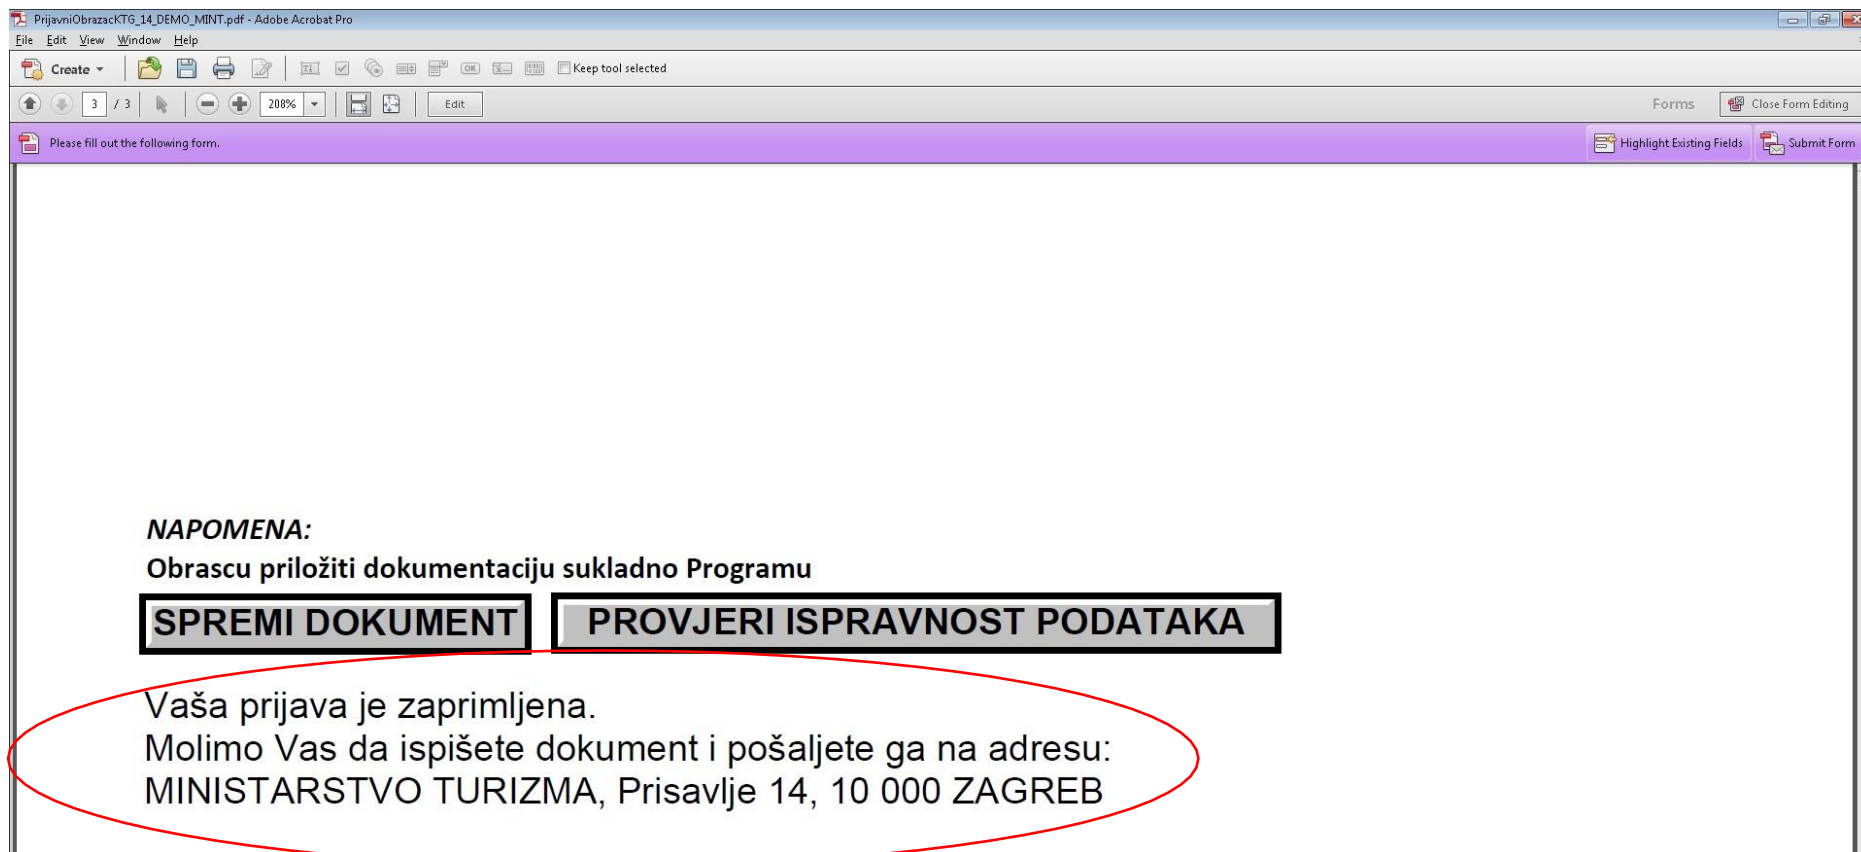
PrijavniObrazacKTG_14_DEMO_MINT.pdf - Adobe Acrobat Pro

File Edit View Window Help

Create

Keep tool selected

3 / 3

208%

Edit

Forms

Close Form Editing

Please fill out the following form.

Highlight Existing Fields

Submit Form

NAPOMENA:

Obrascu priložiti dokumentaciju sukladno Programu

SPREMI DOKUMENT

PROVJERI ISPRAVNOST PODATAKA

Vaša prijava je zaprimljena.
Molimo Vas da ispišete dokument i pošaljete ga na adresu:
MINISTARSTVO TURIZMA, Prisavlje 14, 10 000 ZAGREB